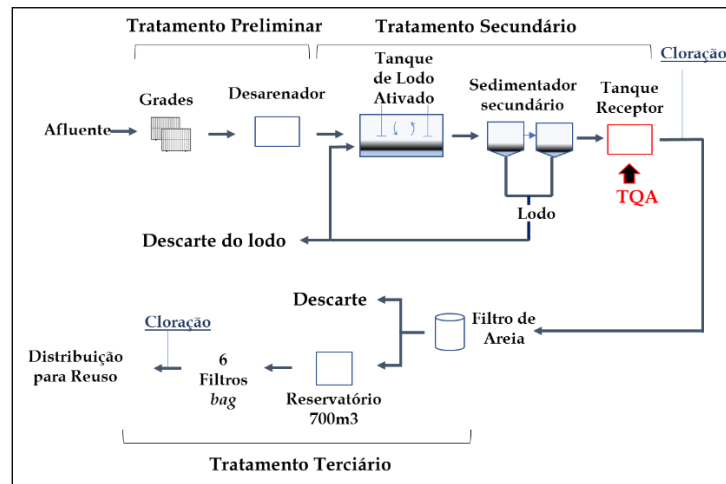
Tratamento Preliminar

Tratamento Secundário

Cloração

Tanque de Lodo Ativado

Grades

Desarenador

Sedimentador secundário

Tanque Receptor

Afluente

TQA

Lodo

Descarte do lodo

Descarte

Cloração

Filtro de Areia

Distribuição para Reuso

6 Filtros *bag*

Reservatório 700m3

Tratamento Terciário